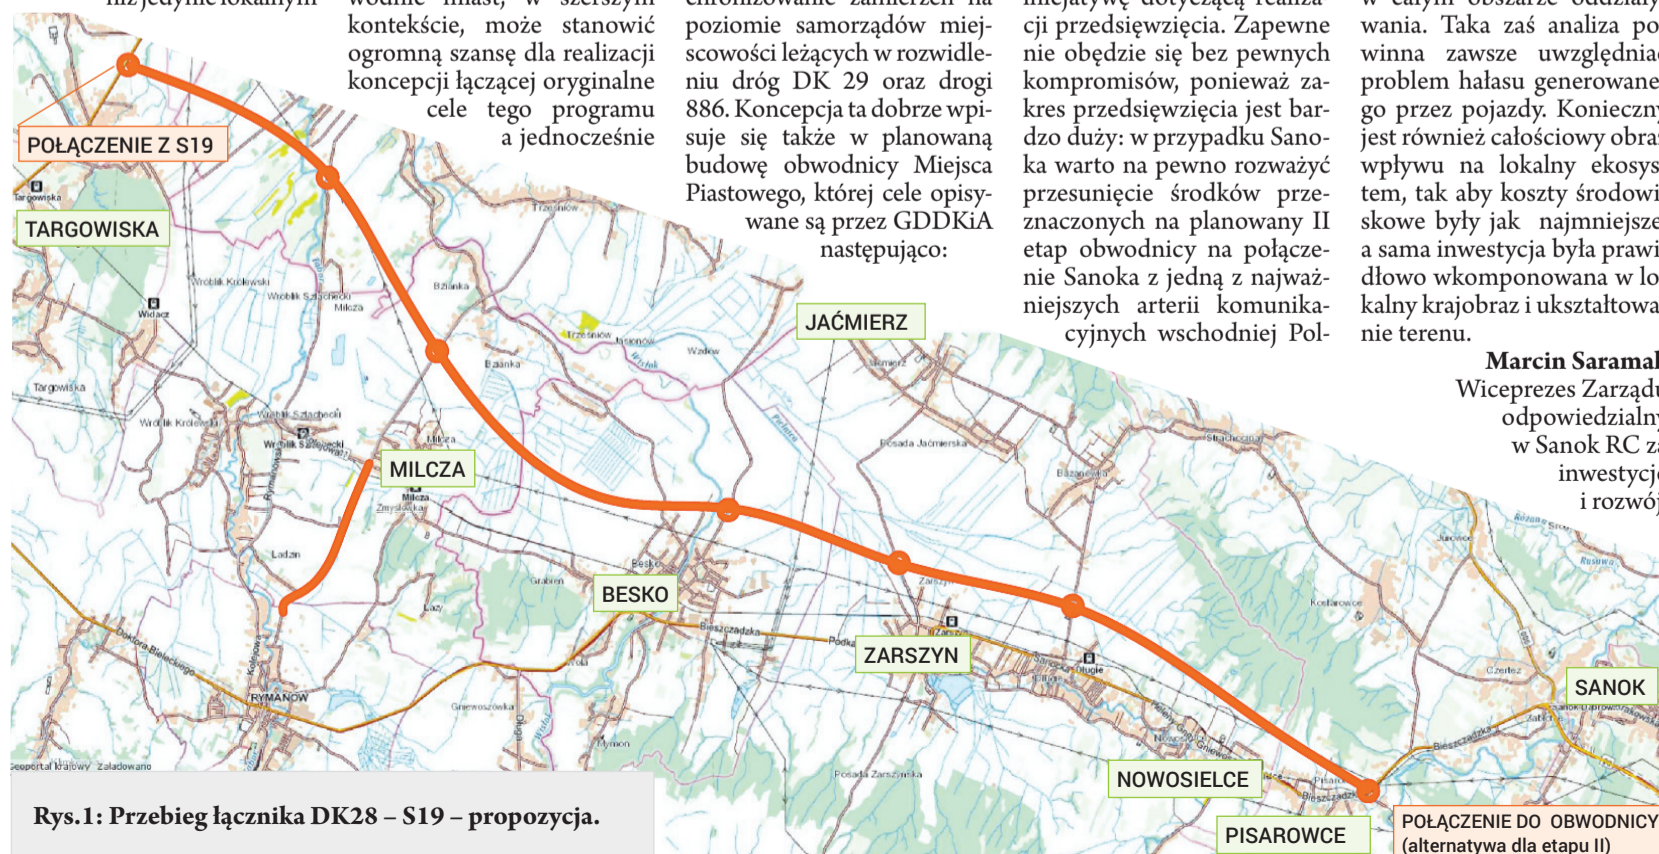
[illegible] nie jedynie lokalnym

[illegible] wodnie miast, w szerszym kontekście, może stanowić ogromną szansę dla realizacji koncepcji łączącej oryginalne cele tego programu a jednocześnie

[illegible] chronizowanie zamierzeń na poziomie samorządów miejscowości leżących w rozwidleniu dróg DK 29 oraz drogi 886. Koncepcja ta dobrze wpisuje się także w planowaną budowę obwodnicy Miejsca Piastowego, której cele opisywane są przez GDDKiA następująco:

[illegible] inicjatywę dotyczącą realizacji przedsięwzięcia. Zapewne nie obędzie się bez pewnych kompromisów, ponieważ zakres przedsięwzięcia jest bardzo duży: w przypadku Sanoka warto na pewno rozważyć przesunięcie środków przeznaczonych na planowany II etap obwodnicy na połączenie Sanoka z jedną z najważniejszych arterii komunikacyjnych wschodniej Pol-

w całym obszarze oddziały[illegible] wania. Taka zaś analiza po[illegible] winna zawsze uwzględnia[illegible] problem hałasu generowane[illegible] go przez pojazdy. Konieczny jest również całościowy obra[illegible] wpływu na lokalny ekosys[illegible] tem, tak aby koszty środowi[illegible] skowe były jak najmniejsze a sama inwestycja była prawi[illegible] dłowo wkomponowana w lo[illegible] kalny krajobraz i ukształtowa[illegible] nie terenu.

Marcin Saramak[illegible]
Wiceprezes Zarządu
odpowiedzialny
w Sanok RC za
inwestycje
i rozwój

POŁĄCZENIE Z S19
TARGOWISKA
MILCZA
BESKO
JAĆMIERZ
ZARSZYN
NOWOSIELCE
PISAROWCE
SANOK
POŁĄCZENIE DO OBWODNICY (alternatywa dla etapu II)

Targowiska
Wroblik Królewski
Wroblik Szlachecki
Milcza
Bzianka
Trześniów
Jasionów
Wzdów
Jaćmierz
Posada Jaćmierska
Targowiska
Wroblik Szlachecki
Zmysłówka
Ladzin
Besko
Grabiny
Łazy
Bieszczadzka
Podkarpacka
Zarszyn
Sanocka
Długie
Nowosielce
Bażanówka
Jurowce
Kostarowce
Czertez
Pisarowce
Posada Zarszyńska
Rymanów
Glinik
Zahutyń
Besko
Geoportal krajowy Załadowano

Rys.1: Przebieg łącznika DK28 – S19 – propozycja.